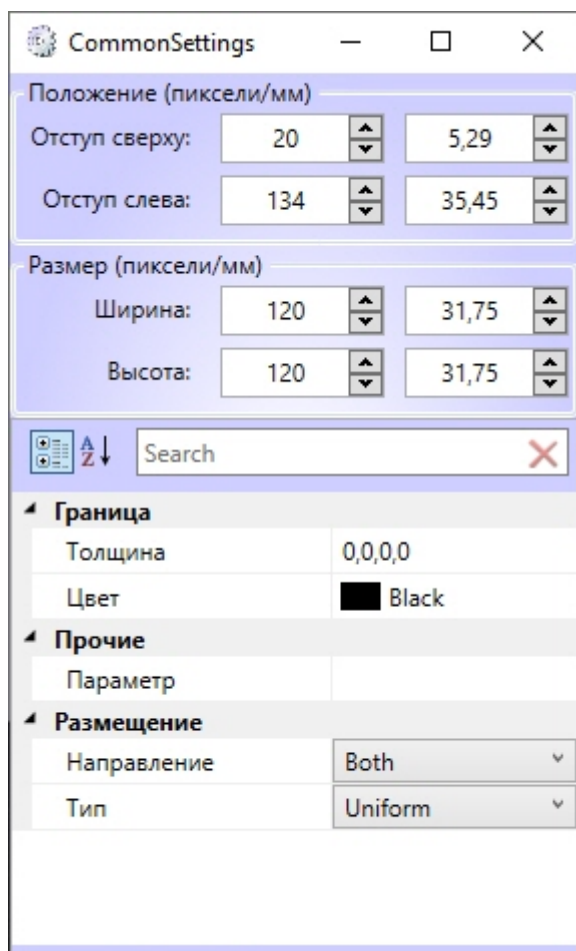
CommonSettings

Положение (пиксели/мм)

Отступ сверху: 20 5,29

Отступ слева: 134 35,45

Размер (пиксели/мм)

Ширина: 120 31,75

Высота: 120 31,75

Search

| | |
|---|---|
| **Граница** | |
| Толщина | 0,0,0,0 |
| Цвет | Black |
| **Прочие** | |
| Параметр | |
| **Размещение** | |
| Направление | Both |
| Тип | Uniform |